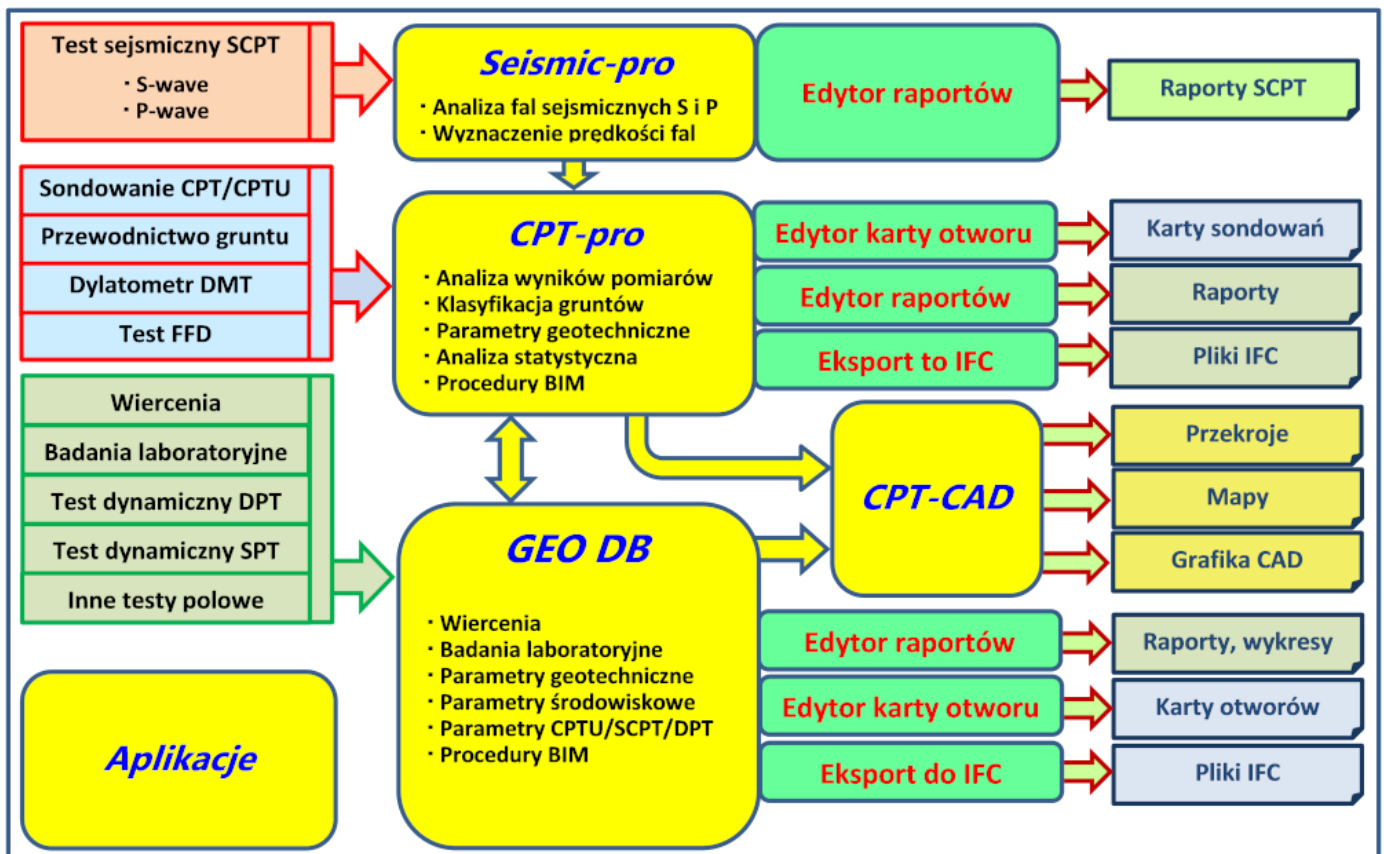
Test sejsmiczny SCPT
• S-wave
• P-wave

Seismic-pro
• Analiza fal sejsmicznych S i P
• Wyznaczenie prędkości fal

Edytor raportów

Raporty SCPT

Sondowanie CPT/CPTU
Przewodnictwo gruntu
Dylatometr DMT
Test FFD

CPT-pro
• Analiza wyników pomiarów
• Klasyfikacja gruntów
• Parametry geotechniczne
• Analiza statystyczna
• Procedury BIM

Edytor karty otworu
Edytor raportów
Eksport to IFC

Karty sondowań
Raporty
Pliki IFC

Wiercenia
Badania laboratoryjne
Test dynamiczny DPT
Test dynamiczny SPT
Inne testy polowe

CPT-CAD

Przekroje
Mapy
Grafika CAD

GEO DB
• Wiercenia
• Badania laboratoryjne
• Parametry geotechniczne
• Parametry środowiskowe
• Parametry CPTU/SCPT/DPT
• Procedury BIM

Edytor raportów
Edytor karty otworu
Eksport do IFC

Raporty, wykresy
Karty otworów
Pliki IFC

Aplikacje